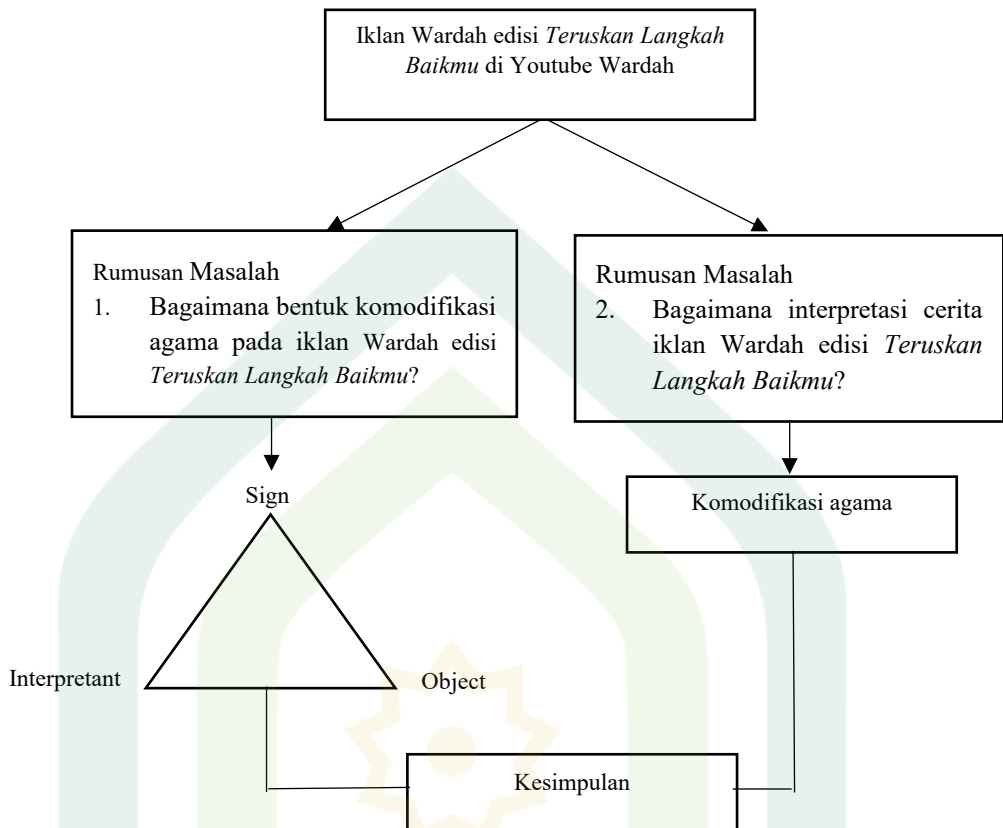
Iklan Wardah edisi *Teruskan Langkah Baikmu* di Youtube Wardah

Rumusan Masalah
1. Bagaimana bentuk komodifikasi agama pada iklan Wardah edisi *Teruskan Langkah Baikmu*?

Rumusan Masalah
2. Bagaimana interpretasi cerita iklan Wardah edisi *Teruskan Langkah Baikmu*?

Sign

Interpretant

Object

Komodifikasi agama

Kesimpulan